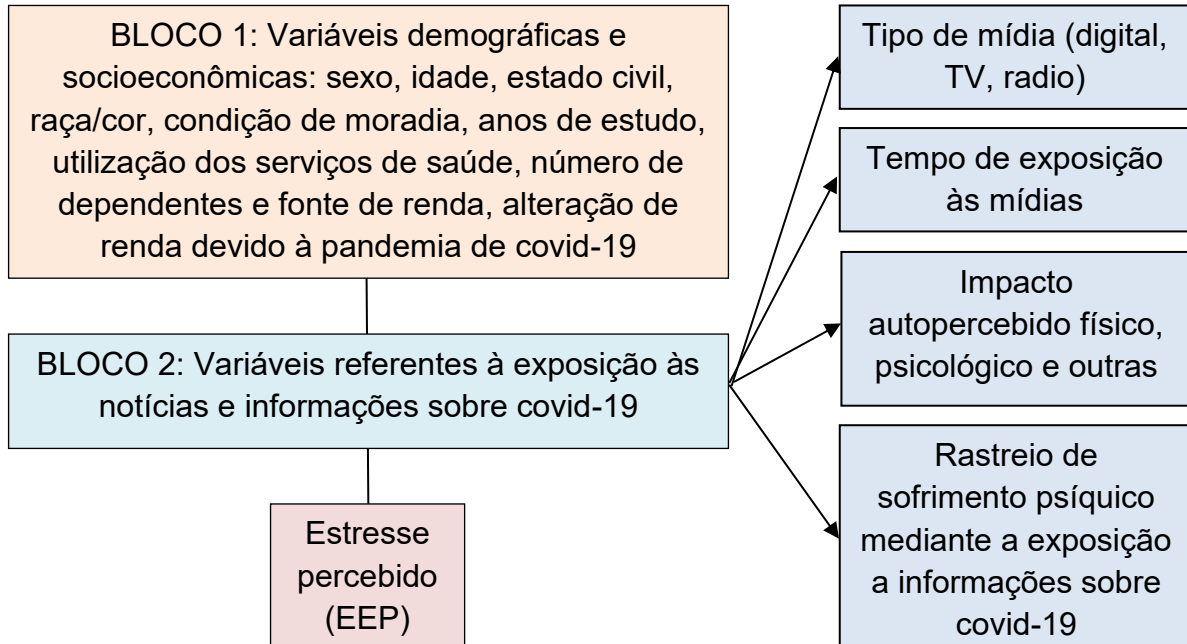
BLOCO 1: Variáveis demográficas e socioeconômicas: sexo, idade, estado civil, raça/cor, condição de moradia, anos de estudo, utilização dos serviços de saúde, número de dependentes e fonte de renda, alteração de renda devido à pandemia de covid-19

BLOCO 2: Variáveis referentes à exposição às notícias e informações sobre covid-19

Estresse percebido (EEP)

Tipo de mídia (digital, TV, radio)

Tempo de exposição às mídias

Impacto autopercebido físico, psicológico e outras

Rastreio de sofrimento psíquico mediante a exposição a informações sobre covid-19